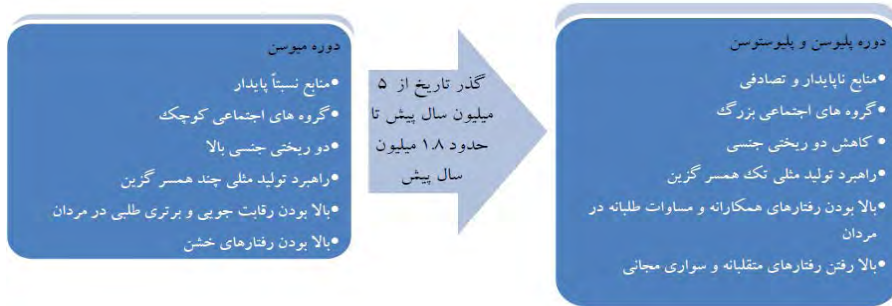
دوره میوسن
•منابع نسبتاً پایدار
•گروه های اجتماعی کوچک
•دو ریختی جنسی بالا
•راهبرد تولید مثلی چند همسر گزین
•بالا بودن رقابت جویی و برتری طلبی در مردان
•بالا بودن رفتارهای خشن

گذر تاریخ از ۵ میلیون سال پیش تا حدود ۱.۸ میلیون سال پیش

دوره پلیوسن و پلیوستوسن
•منابع ناپایدار و تصادفی
•گروه های اجتماعی بزرگ
• کاهش دو ریختی جنسی
•راهبرد تولید مثلی تک همسر گزین
•بالا بودن رفتارهای همکارانه و مساوات طلبانه در مردان
•بالا رفتن رفتارهای متقلبانه و سواری مجانی